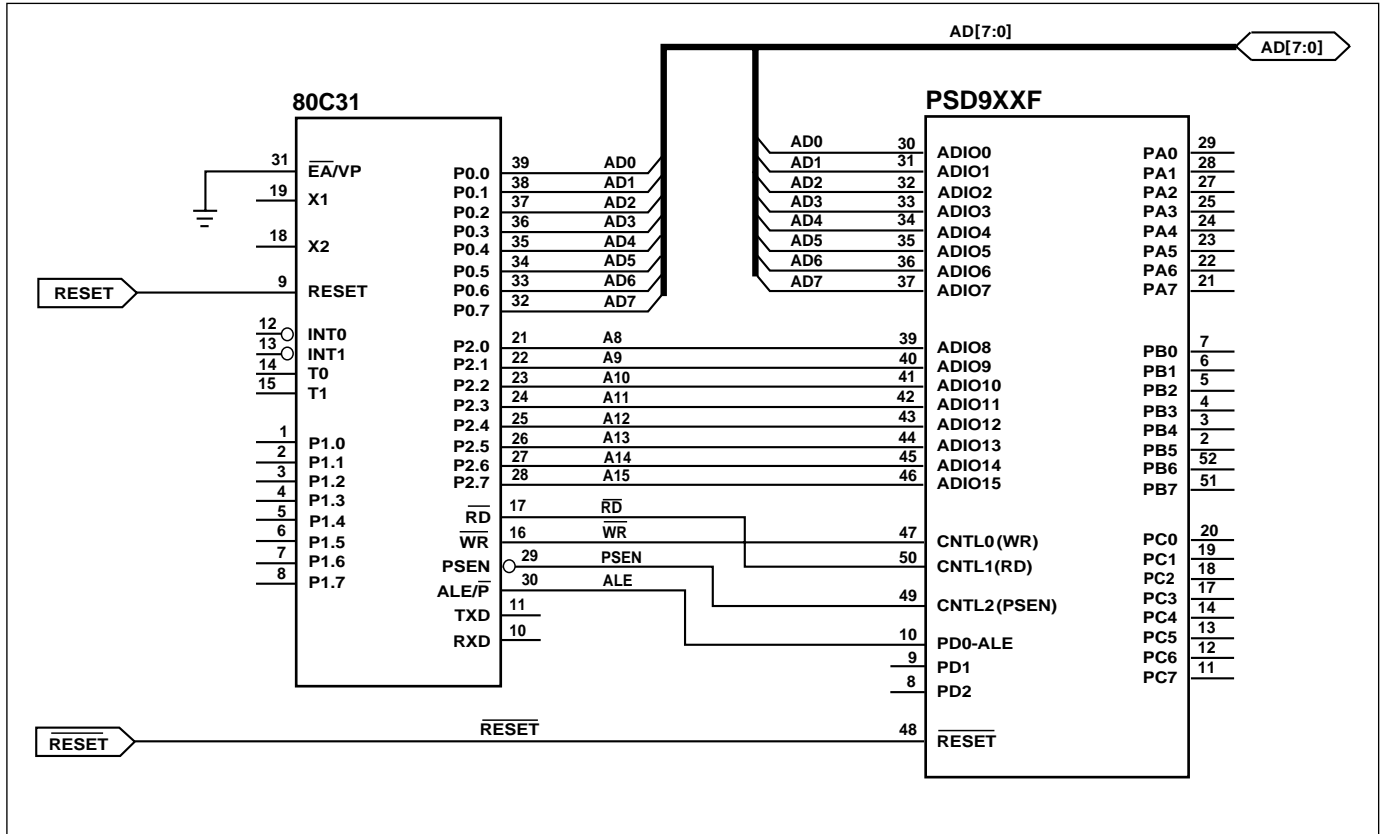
AD[7:0]
AD[7:0]

80C31

31 $\overline{EA}$/VP
19 X1
18 X2
RESET 9 RESET
12 INT0
13 INT1
14 T0
15 T1
1 P1.0
2 P1.1
3 P1.2
4 P1.3
5 P1.4
6 P1.5
7 P1.6
8 P1.7

P0.0 39 AD0
P0.1 38 AD1
P0.2 37 AD2
P0.3 36 AD3
P0.4 35 AD4
P0.5 34 AD5
P0.6 33 AD6
P0.7 32 AD7
P2.0 21 A8
P2.1 22 A9
P2.2 23 A10
P2.3 24 A11
P2.4 25 A12
P2.5 26 A13
P2.6 27 A14
P2.7 28 A15
$\overline{RD}$ 17 $\overline{RD}$
$\overline{WR}$ 16 $\overline{WR}$
PSEN 29 PSEN
ALE/$\overline{P}$ 30 ALE
TXD 11
RXD 10

PSD9XXF

AD0 30 ADIO0
AD1 31 ADIO1
AD2 32 ADIO2
AD3 33 ADIO3
AD4 34 ADIO4
AD5 35 ADIO5
AD6 36 ADIO6
AD7 37 ADIO7
39 ADIO8
40 ADIO9
41 ADIO10
42 ADIO11
43 ADIO12
44 ADIO13
45 ADIO14
46 ADIO15
47 CNTL0($\overline{WR}$)
50 CNTL1($\overline{RD}$)
49 CNTL2(PSEN)
10 PD0-ALE
9 PD1
8 PD2
48 $\overline{RESET}$

PA0 29
PA1 28
PA2 27
PA3 25
PA4 24
PA5 23
PA6 22
PA7 21
PB0 7
PB1 6
PB2 5
PB3 4
PB4 3
PB5 2
PB6 52
PB7 51
PC0 20
PC1 19
PC2 18
PC3 17
PC4 14
PC5 13
PC6 12
PC7 11

$\overline{RESET}$ $\overline{RESET}$